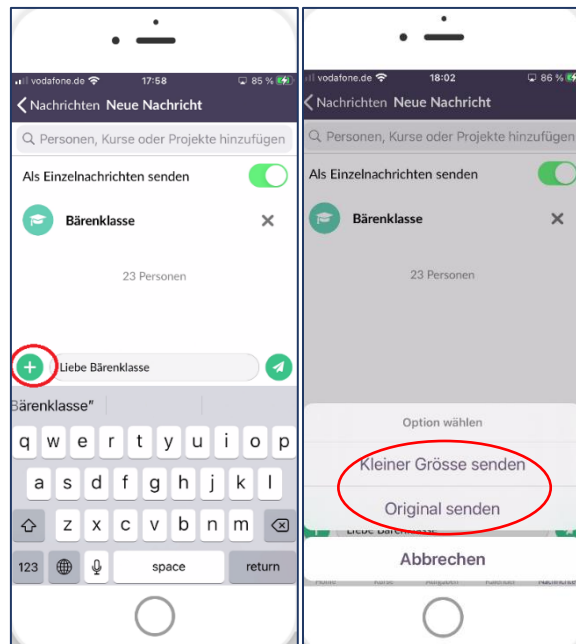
vodafone.de 17:58 85 %

Nachrichten Neue Nachricht

Personen, Kurse oder Projekte hinzufügen

Als Einzelnachrichten senden

Bärenklasse

23 Personen

Liebe Bärenklasse

Bärenklasse"

q w e r t y u i o p
a s d f g h j k l
z x c v b n m
123 space return

vodafone.de 18:02 86 %

Nachrichten Neue Nachricht

Personen, Kurse oder Projekte hinzufügen

Als Einzelnachrichten senden

Bärenklasse

23 Personen

Option wählen

Kleiner Grösse senden

Original senden

Liebe Bärenklasse

Abbrechen